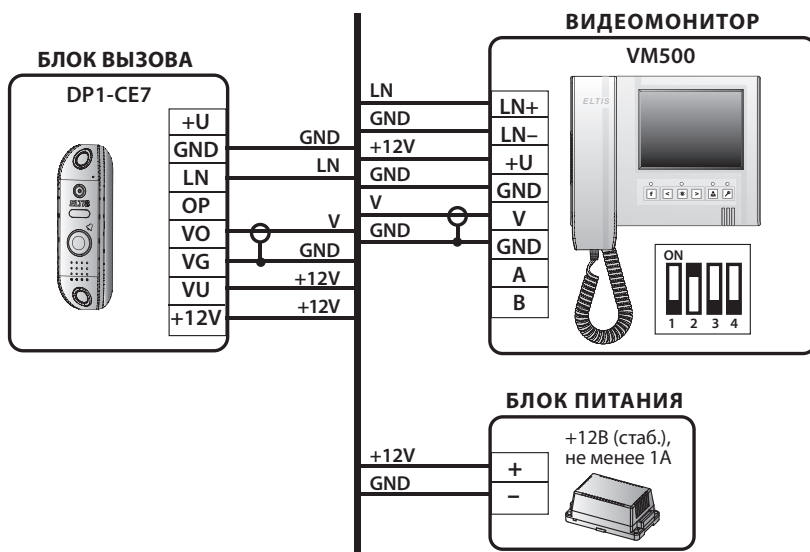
ВИДЕОМОНИТОР

VM500

БЛОК ВЫЗОВА

DP1-CE7

+U
GND
LN
OP
VO
VG
VU
+12V

GND
LN
V
GND
+12V
+12V

LN
GND
+12V
GND
V
GND

LN+
LN–
+U
GND
V
GND
A
B

ELTIS

ELTIS

ON

1 2 3 4

БЛОК ПИТАНИЯ

+12В (стаб.), не менее 1А

+12V
GND

+
–